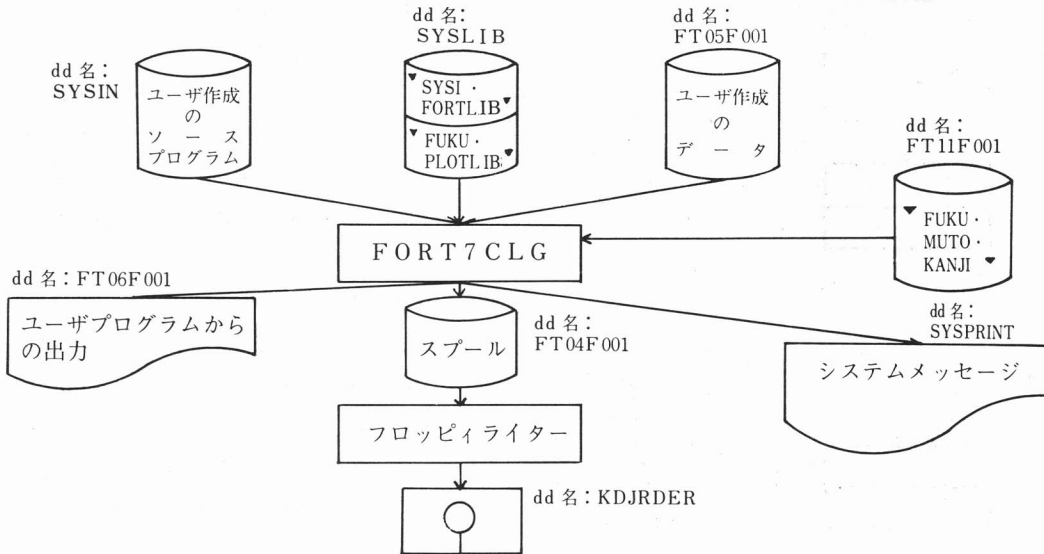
dd 名:
SYSIN

ユーザ作成
の
ソース
プログラム

dd 名:
SYSLIB

SYSI ·
FORTLIB

FUKU ·
PLOTLIB

dd 名:
FT05F001

ユーザ作成
の
データ

dd 名:
FT11F001

FUKU ·
MUTO ·
KANJI

FORT7CLG

dd 名: FT06F001

ユーザプログラムからの出力

スプール

dd 名:
FT04F001

dd 名:
SYSPRINT

システムメッセージ

フロッピィライター

dd 名: KDJRDER